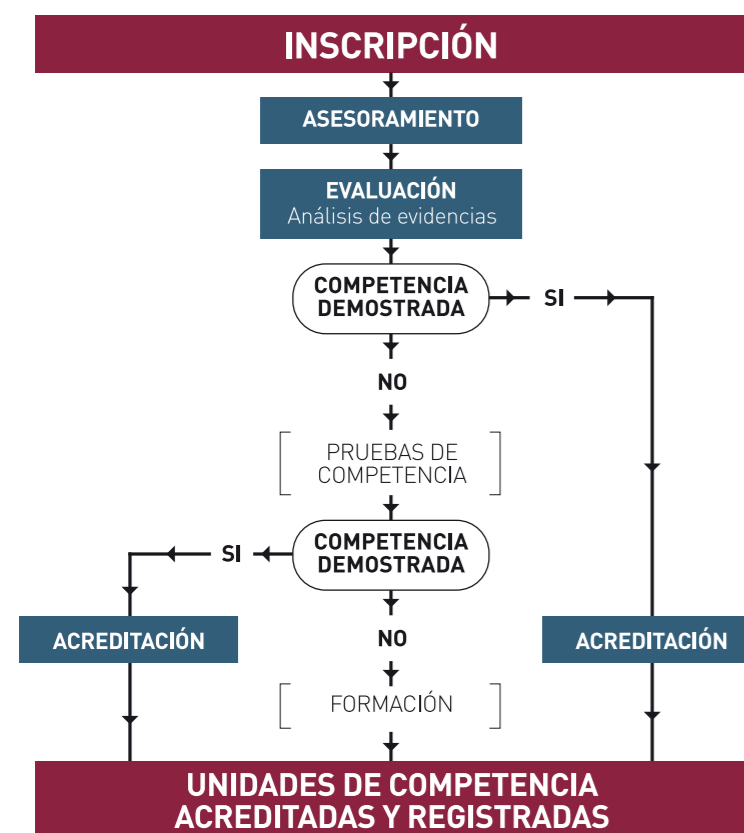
INSCRIPCIÓN

ASESORAMIENTO

EVALUACIÓN
Análisis de evidencias

COMPETENCIA DEMOSTRADA

SI

NO

PRUEBAS DE COMPETENCIA

COMPETENCIA DEMOSTRADA

SI

ACREDITACIÓN

NO

ACREDITACIÓN

FORMACIÓN

UNIDADES DE COMPETENCIA ACREDITADAS Y REGISTRADAS